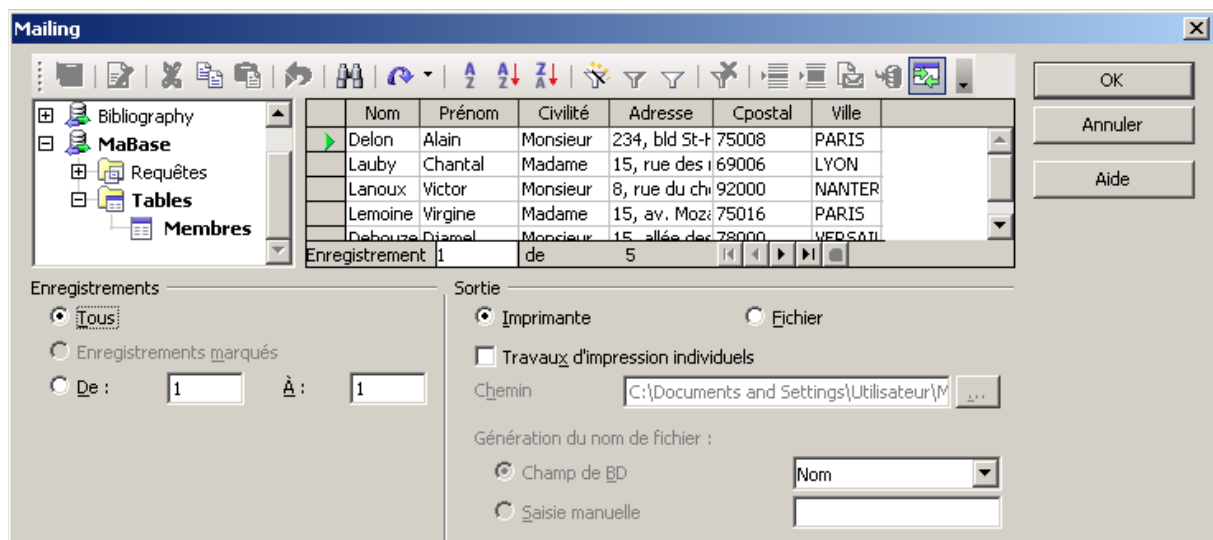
Mailing

OK
Annuler
Aide

Bibliography
MaBase
Requêtes
Tables
Membres

| | Nom | Prénom | Civilité | Adresse | Cpostal | Ville |
|---|---|---|---|---|---|---|
| | Delon | Alain | Monsieur | 234, bld St-H | 75008 | PARIS |
| | Lauby | Chantal | Madame | 15, rue des r | 69006 | LYON |
| | Lanoux | Victor | Monsieur | 8, rue du ch | 92000 | NANTER |
| | Lemoine | Virgine | Madame | 15, av. Moza | 75016 | PARIS |
| | Debouze | Djamel | Monsieur | 15, allée des | 78000 | VERSAIL |

Enregistrement 1 de 5

Enregistrements
Tous
Enregistrements marqués
De : 1 À : 1

Sortie
Imprimante
Fichier
Travaux d'impression individuels
Chemin C:\Documents and Settings\Utilisateur\M ...
Génération du nom de fichier :
Champ de BD Nom
Saisie manuelle